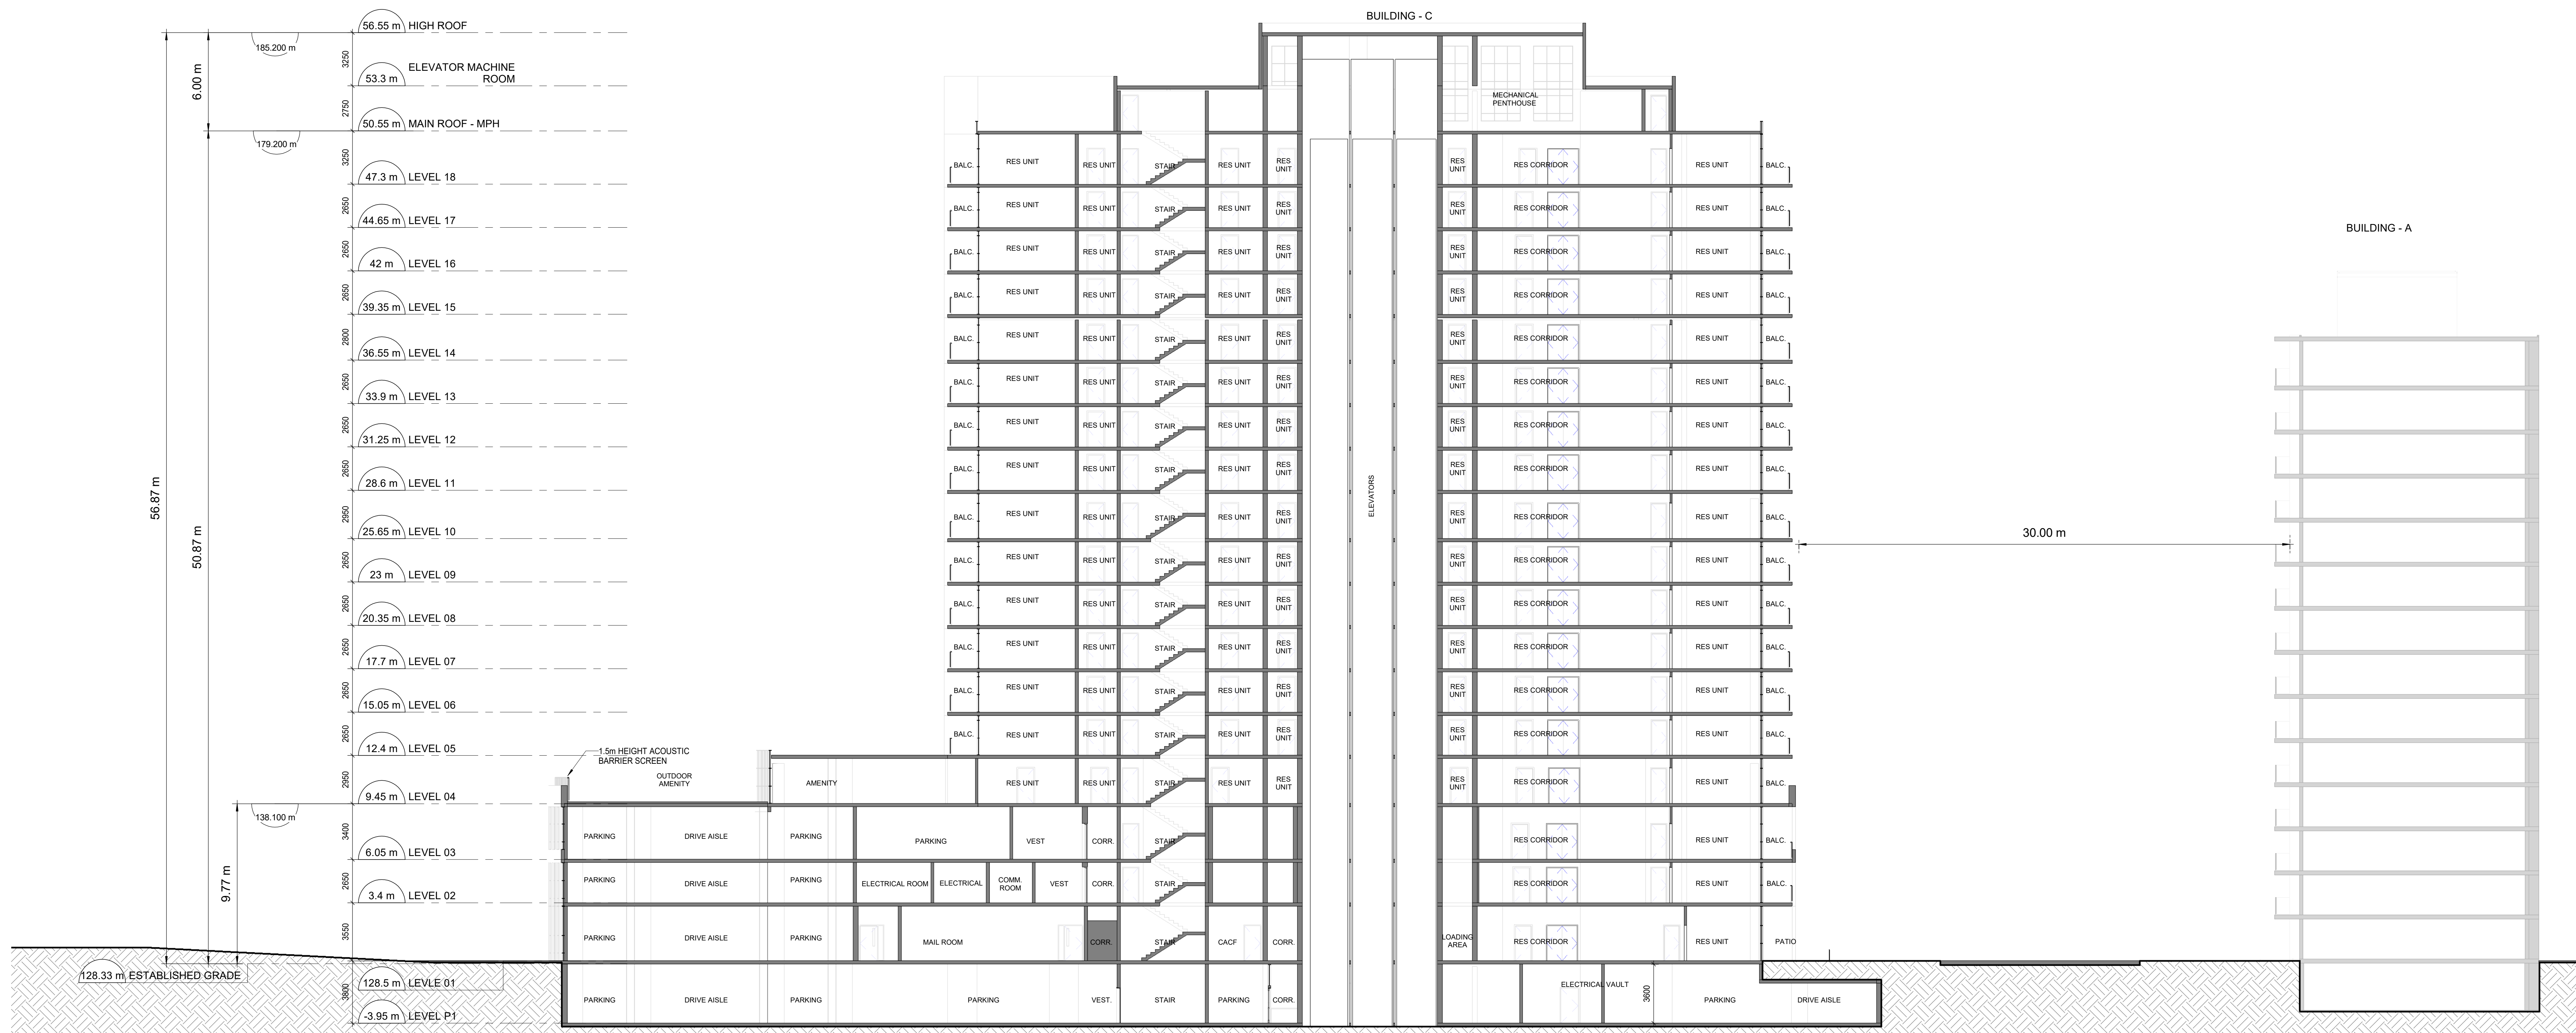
BUILDING - C

BUILDING - A

56.55 m HIGH ROOF
185.200 m
3250
53.3 m ELEVATOR MACHINE ROOM
2750
50.55 m MAIN ROOF - MPH
179.200 m
6.00 m
3250
47.3 m LEVEL 18
2650
44.65 m LEVEL 17
2650
42 m LEVEL 16
2650
39.35 m LEVEL 15
2800
36.55 m LEVEL 14
2650
33.9 m LEVEL 13
2650
31.25 m LEVEL 12
2650
28.6 m LEVEL 11
2950
25.65 m LEVEL 10
2650
23 m LEVEL 09
2650
20.35 m LEVEL 08
2650
17.7 m LEVEL 07
2650
15.05 m LEVEL 06
2650
12.4 m LEVEL 05
2950
9.45 m LEVEL 04
138.100 m
3400
6.05 m LEVEL 03
2650
3.4 m LEVEL 02
3550
128.33 m ESTABLISHED GRADE
3600
128.5 m LEVLE 01
-3.95 m LEVEL P1
56.87 m
50.87 m
9.77 m

MECHANICAL PENTHOUSE
BALC. RES UNIT RES UNIT STAIR RES UNIT RES UNIT RES UNIT RES CORRIDOR RES UNIT BALC.
BALC. RES UNIT RES UNIT STAIR RES UNIT RES UNIT RES UNIT RES CORRIDOR RES UNIT BALC.
BALC. RES UNIT RES UNIT STAIR RES UNIT RES UNIT RES UNIT RES CORRIDOR RES UNIT BALC.
BALC. RES UNIT RES UNIT STAIR RES UNIT RES UNIT RES UNIT RES CORRIDOR RES UNIT BALC.
BALC. RES UNIT RES UNIT STAIR RES UNIT RES UNIT RES UNIT RES CORRIDOR RES UNIT BALC.
BALC. RES UNIT RES UNIT STAIR RES UNIT RES UNIT RES UNIT RES CORRIDOR RES UNIT BALC.
BALC. RES UNIT RES UNIT STAIR RES UNIT RES UNIT RES UNIT RES CORRIDOR RES UNIT BALC.
BALC. RES UNIT RES UNIT STAIR RES UNIT RES UNIT RES UNIT RES CORRIDOR RES UNIT BALC.
BALC. RES UNIT RES UNIT STAIR RES UNIT RES UNIT RES UNIT RES CORRIDOR RES UNIT BALC.
BALC. RES UNIT RES UNIT STAIR RES UNIT RES UNIT RES UNIT RES CORRIDOR RES UNIT BALC.
BALC. RES UNIT RES UNIT STAIR RES UNIT RES UNIT RES UNIT RES CORRIDOR RES UNIT BALC.
BALC. RES UNIT RES UNIT STAIR RES UNIT RES UNIT RES UNIT RES CORRIDOR RES UNIT BALC.
BALC. RES UNIT RES UNIT STAIR RES UNIT RES UNIT RES UNIT RES CORRIDOR RES UNIT BALC.
BALC. RES UNIT RES UNIT STAIR RES UNIT RES UNIT RES UNIT RES CORRIDOR RES UNIT BALC.
ELEVATORS
30.00 m
1.5m HEIGHT ACOUSTIC BARRIER SCREEN
OUTDOOR AMENITY
AMENITY RES UNIT RES UNIT STAIR RES UNIT RES UNIT RES UNIT RES CORRIDOR RES UNIT BALC.
PARKING DRIVE AISLE PARKING PARKING VEST CORR. STAIR RES CORRIDOR RES UNIT BALC.
PARKING DRIVE AISLE PARKING ELECTRICAL ROOM ELECTRICAL COMM. ROOM VEST CORR. STAIR RES CORRIDOR RES UNIT BALC.
PARKING DRIVE AISLE PARKING MAIL ROOM CORR. STAIR CACF CORR. LOADING AREA RES CORRIDOR RES UNIT PATIO
PARKING DRIVE AISLE PARKING PARKING VEST. STAIR PARKING CORR. ELECTRICAL VAULT 3600 PARKING DRIVE AISLE